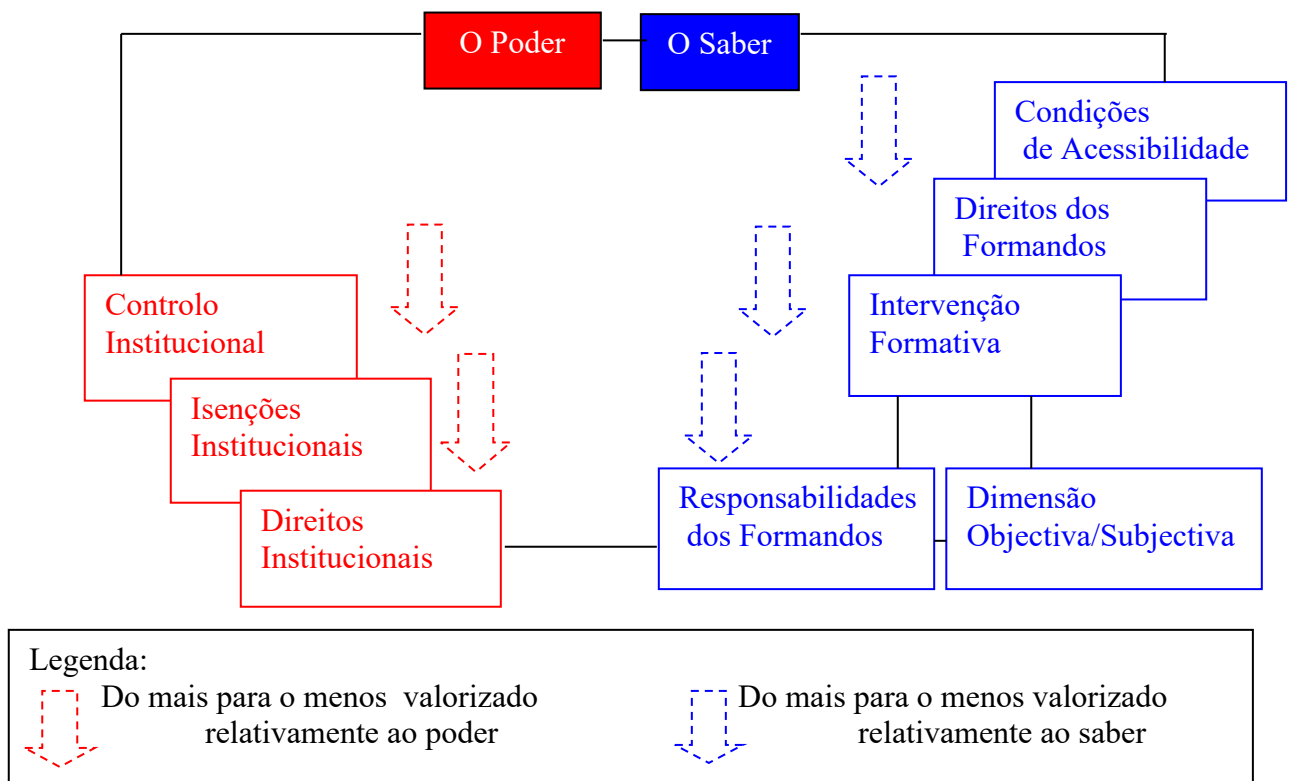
O Poder

O Saber

Condições de Acessibilidade

Direitos dos Formandos

Intervenção Formativa

Controlo Institucional

Isenções Institucionais

Direitos Institucionais

Responsabilidades dos Formandos

Dimensão Objectiva/Subjectiva

Legenda:
Do mais para o menos valorizado relativamente ao poder
Do mais para o menos valorizado relativamente ao saber